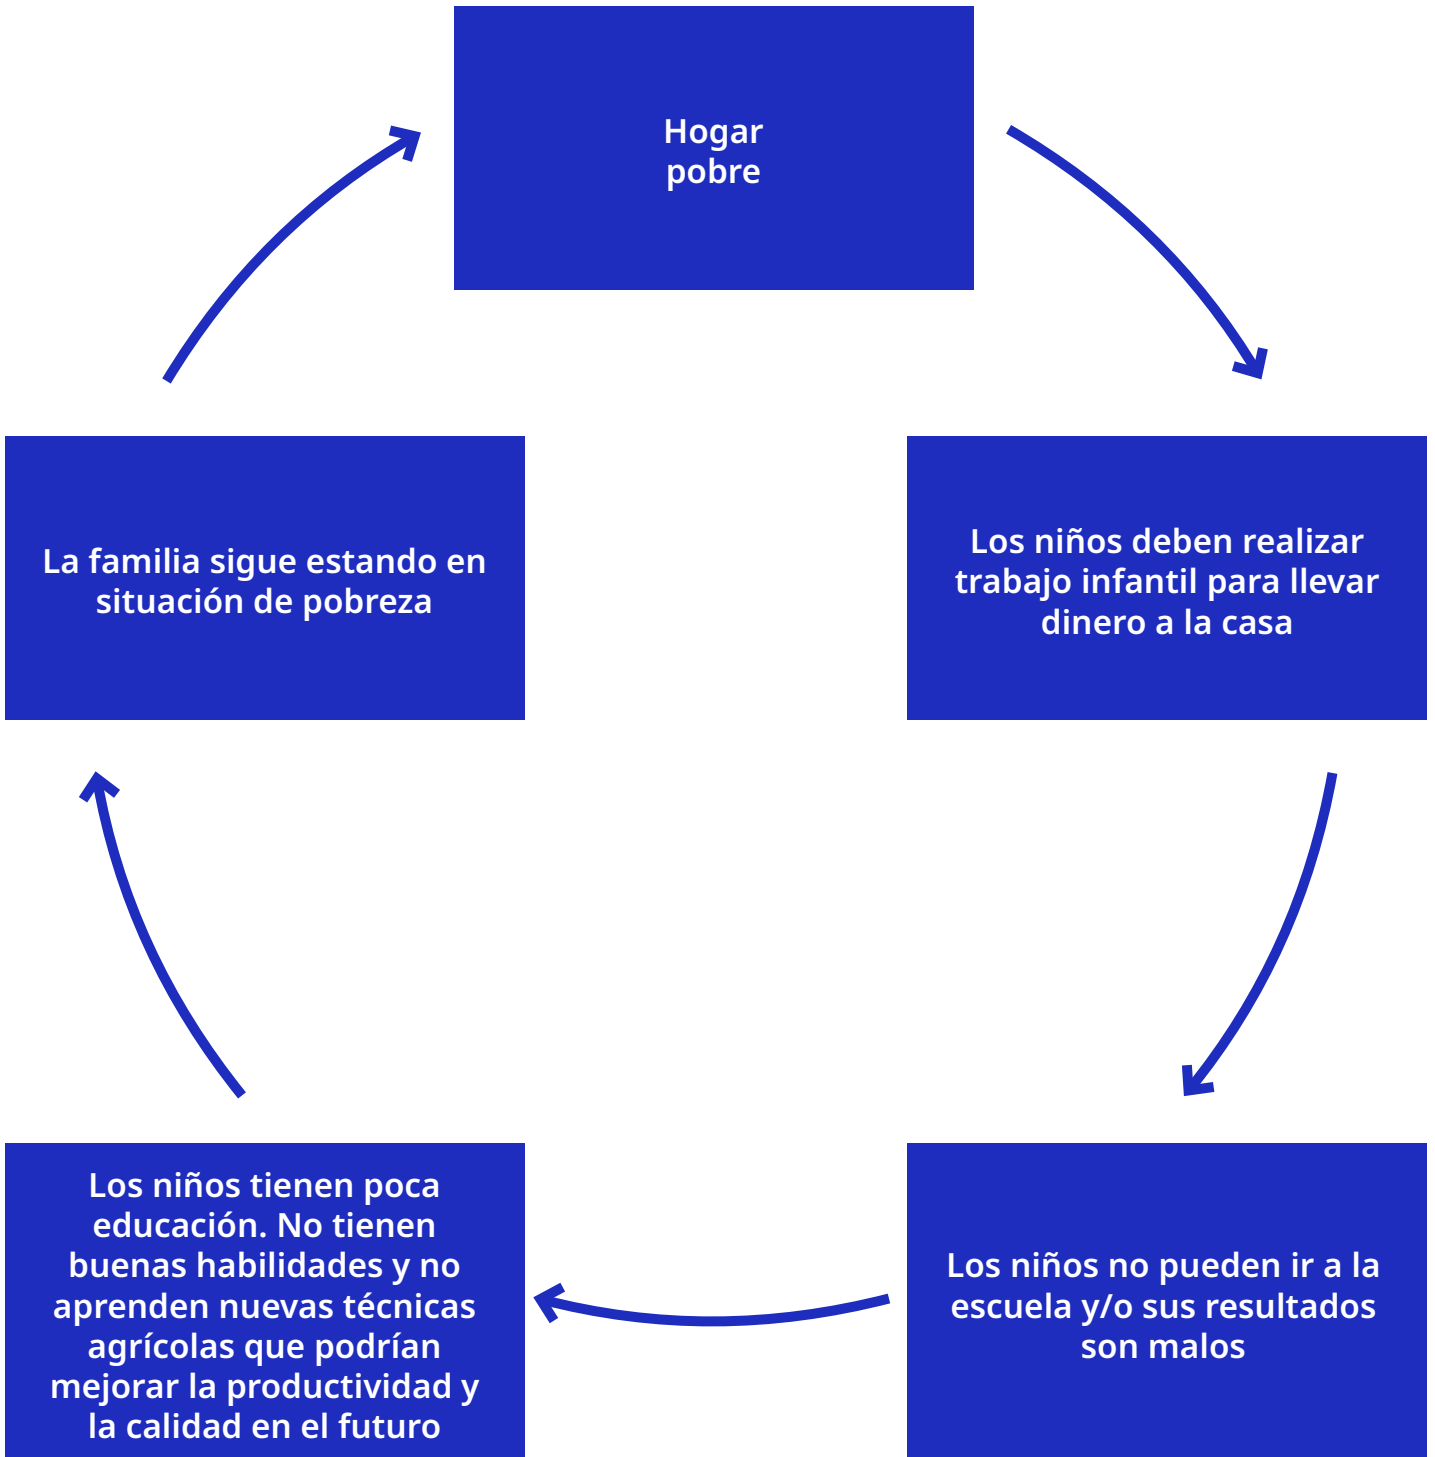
Hogar
pobre

Los niños deben realizar trabajo infantil para llevar dinero a la casa

Los niños no pueden ir a la escuela y/o sus resultados son malos

Los niños tienen poca educación. No tienen buenas habilidades y no aprenden nuevas técnicas agrícolas que podrían mejorar la productividad y la calidad en el futuro

La familia sigue estando en situación de pobreza